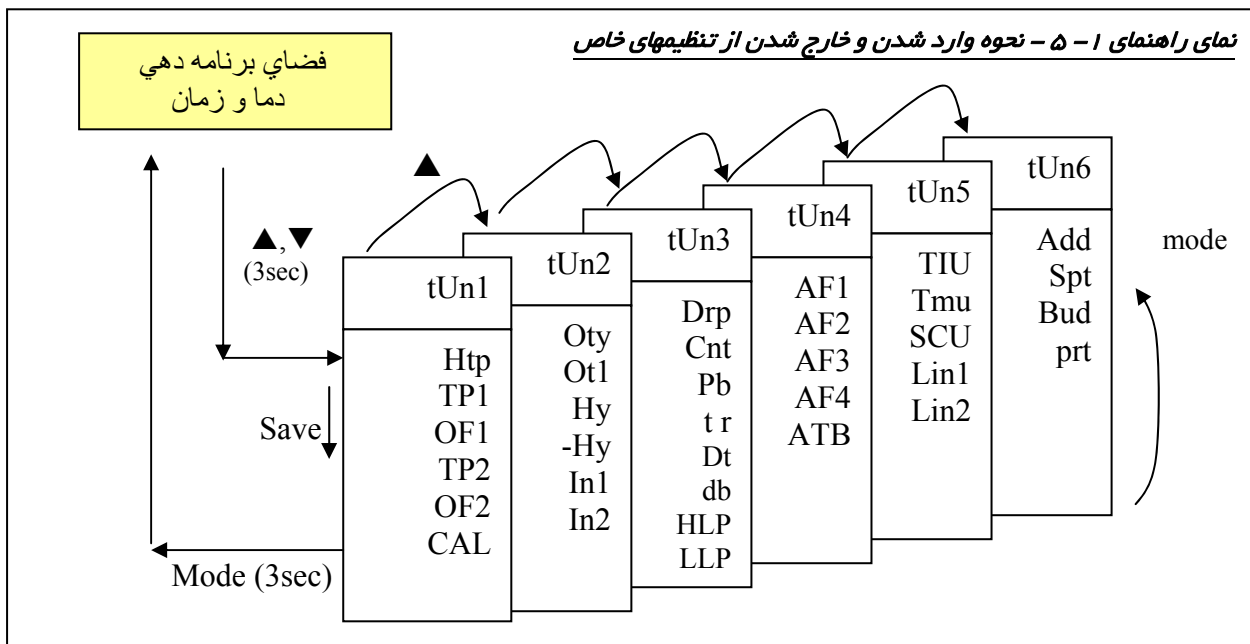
نمای راهنمای ۱ – ۵ – نحوه وارد شدن و خارج شدن از تنظیمهای خاص

فضاي برنامه دهي دما و زمان

▲

▲,▼ (3sec)

tUn1
Htp
TP1
OF1
TP2
OF2
CAL

tUn2
Oty
Ot1
Hy
-Hy
In1
In2

tUn3
Drp
Cnt
Pb
t r
Dt
db
HLP
LLP

tUn4
AF1
AF2
AF3
AF4
ATB

tUn5
TIU
Tmu
SCU
Lin1
Lin2

tUn6
Add
Spt
Bud
prt

mode

Save

Mode (3sec)